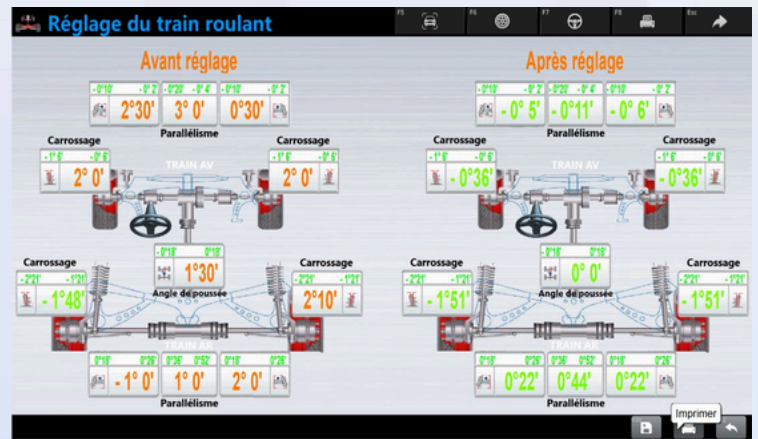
Réglage du train roulant

F5 F6 F7 F8 Esc

Avant réglage

-0°10' -0°2' | -0°20' -0°4' | -0°10' -0°2'

2°30' | 3° 0' | 0°30'

Parallélisme

Carrossage
-1°6' -0°6'
2° 0'

TRAIN AV

Carrossage
-1°6' -0°6'
2° 0'

-0°18' 0°18'
1°30'
Angle de poussée

Carrossage
-2°21' -1°21'
- 1°48'

Carrossage
-2°21' -1°21'
2°10'

TRAIN AR

0°18' 0°26' | 0°36' 0°52' | 0°18' 0°26'

- 1° 0' | 1° 0' | 2° 0'

Parallélisme

Après réglage

-0°10' -0°2' | -0°20' -0°4' | -0°10' -0°2'

- 0° 5' | - 0°11' | - 0° 6'

Parallélisme

Carrossage
-1°6' -0°6'
- 0°36'

TRAIN AV

Carrossage
-1°6' -0°6'
- 0°36'

-0°18' 0°18'
0° 0'
Angle de poussée

Carrossage
-2°21' -1°21'
- 1°51'

Carrossage
-2°21' -1°21'
- 1°51'

TRAIN AR

0°18' 0°26' | 0°36' 0°52' | 0°18' 0°26'

0°22' | 0°44' | 0°22'

Parallélisme

Imprimer